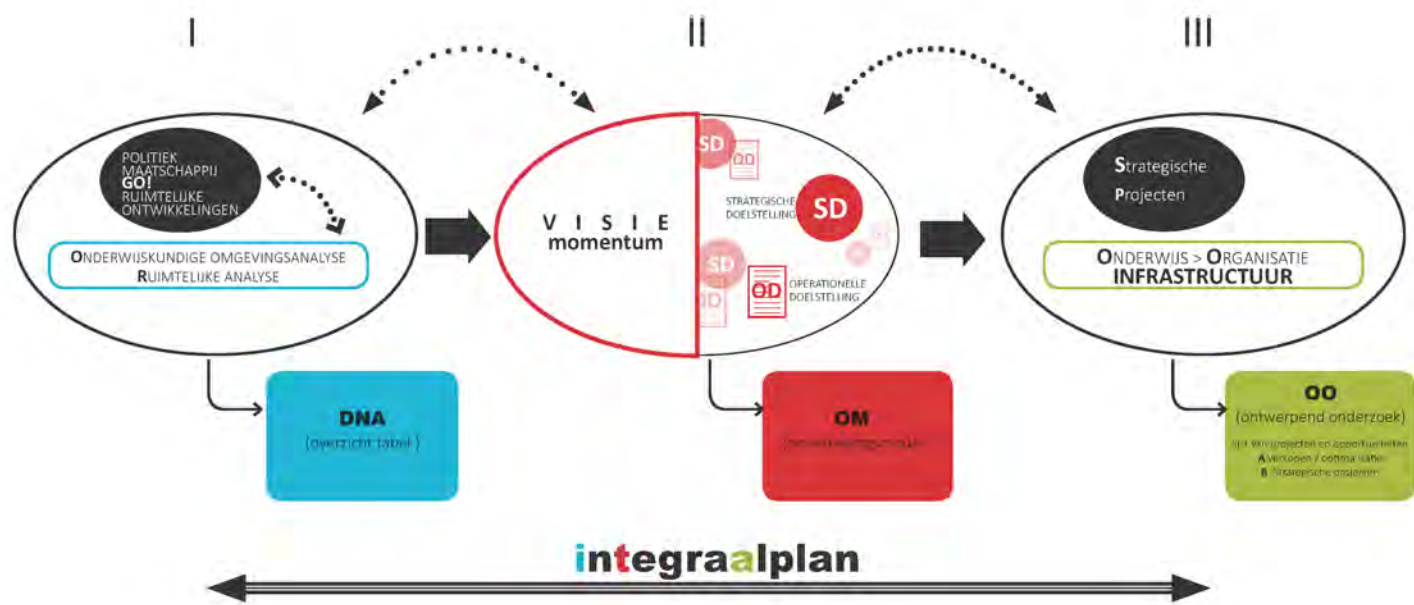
I

II

III

POLITIEK
MAATSCHAPPIJ
GO!
RUIMTELIJKE
ONTWIKKELINGEN

ONDERWIJSKUNDIGE OMGEVINGSANALYSE
RUIMTELIJKE ANALYSE

VISIE
momentum

SD

OD

STRATEGISCHE
DOELSTELLING

SD

SD

OD

OD

OPERATIONELLE
DOELSTELLING

Strategische
Projecten

ONDERWIJS > ORGANISATIE
INFRASTRUCTUUR

DNA
(overzicht tabel)

OM
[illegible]

OO
(ontwerpend onderzoek)
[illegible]
A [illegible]
B Strategische projecten

integraalplan